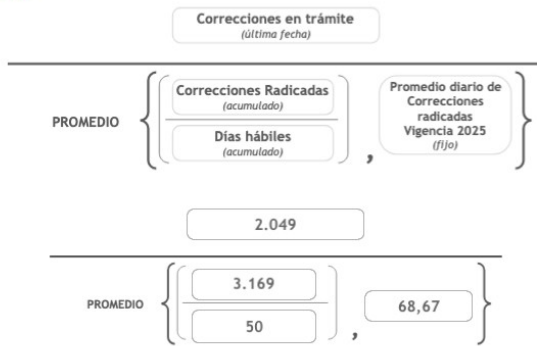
Correcciones en trámite
(última fecha)

PROMEDIO

Correcciones Radicadas
(acumulado)

Días hábiles
(acumulado)

,

Promedio diario de Correcciones radicadas Vigencia 2025
(fijo)

2.049

PROMEDIO

3.169

50

,

68,67